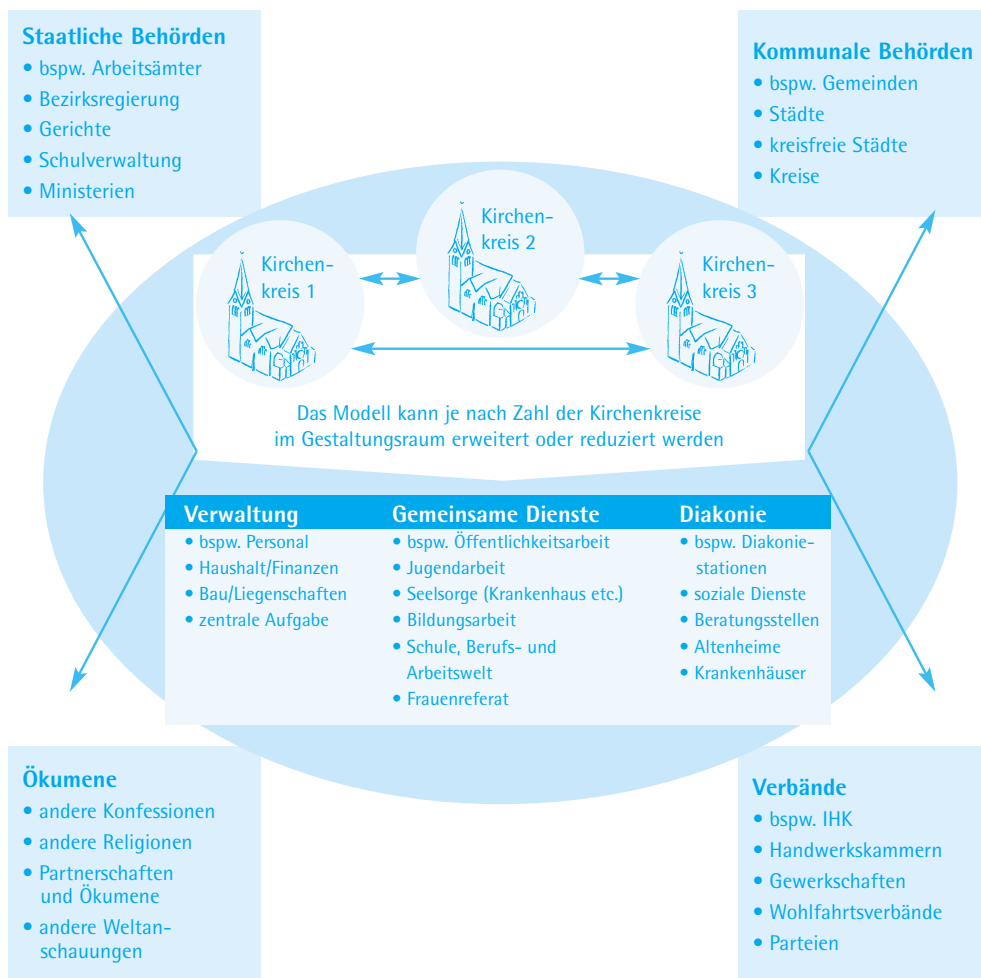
Staatliche Behörden
• bspw. Arbeitsämter
• Bezirksregierung
• Gerichte
• Schulverwaltung
• Ministerien

Kommunale Behörden
• bspw. Gemeinden
• Städte
• kreisfreie Städte
• Kreise

Kirchenkreis 1

Kirchenkreis 2

Kirchenkreis 3

Das Modell kann je nach Zahl der Kirchenkreise im Gestaltungsraum erweitert oder reduziert werden

Verwaltung
• bspw. Personal
• Haushalt/Finanzen
• Bau/Liegenschaften
• zentrale Aufgabe

Gemeinsame Dienste
• bspw. Öffentlichkeitsarbeit
• Jugendarbeit
• Seelsorge (Krankenhaus etc.)
• Bildungsarbeit
• Schule, Berufs- und Arbeitswelt
• Frauenreferat

Diakonie
• bspw. Diakoniestationen
• soziale Dienste
• Beratungsstellen
• Altenheime
• Krankenhäuser

Ökumene
• andere Konfessionen
• andere Religionen
• Partnerschaften und Ökumene
• andere Weltanschauungen

Verbände
• bspw. IHK
• Handwerkskammern
• Gewerkschaften
• Wohlfahrtsverbände
• Parteien